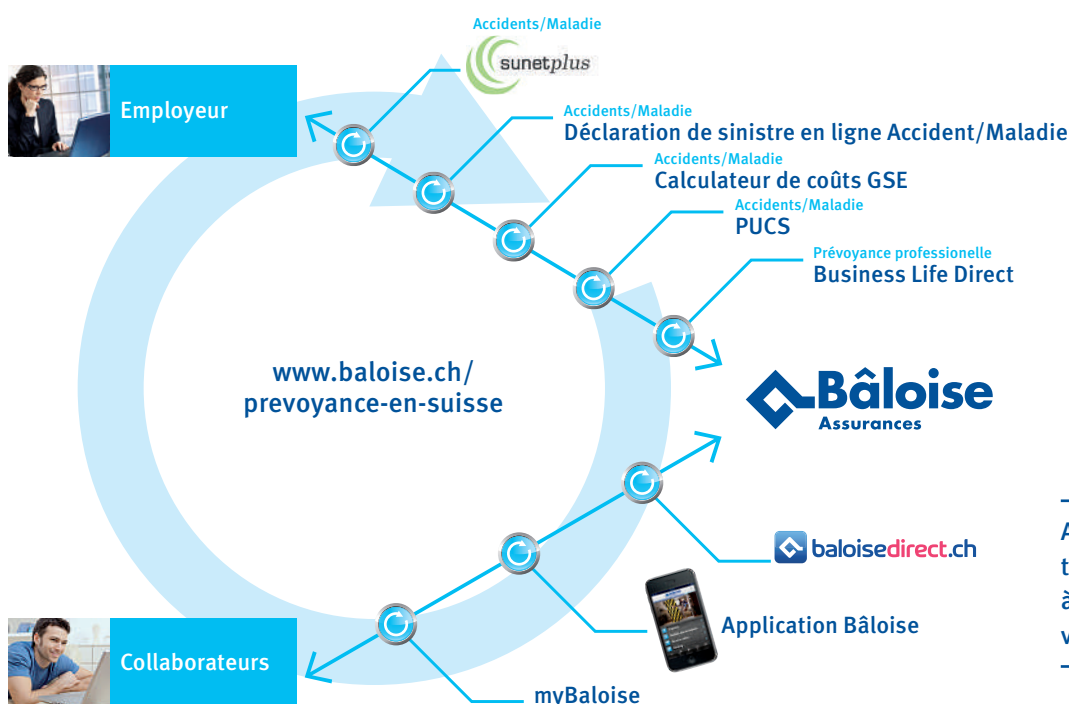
Accidents/Maladie
sunetplus

Employeur

Accidents/Maladie
Déclaration de sinistre en ligne Accident/Maladie

Accidents/Maladie
Calculateur de coûts GSE

Accidents/Maladie
PUCS

Prévoyance professionnelle
Business Life Direct

www.baloise.ch/
prevoyance-en-suisse

Bâloise
Assurances

baloisedirect.ch

Application Bâloise

Collaborateurs

myBaloise

A
t
à
v